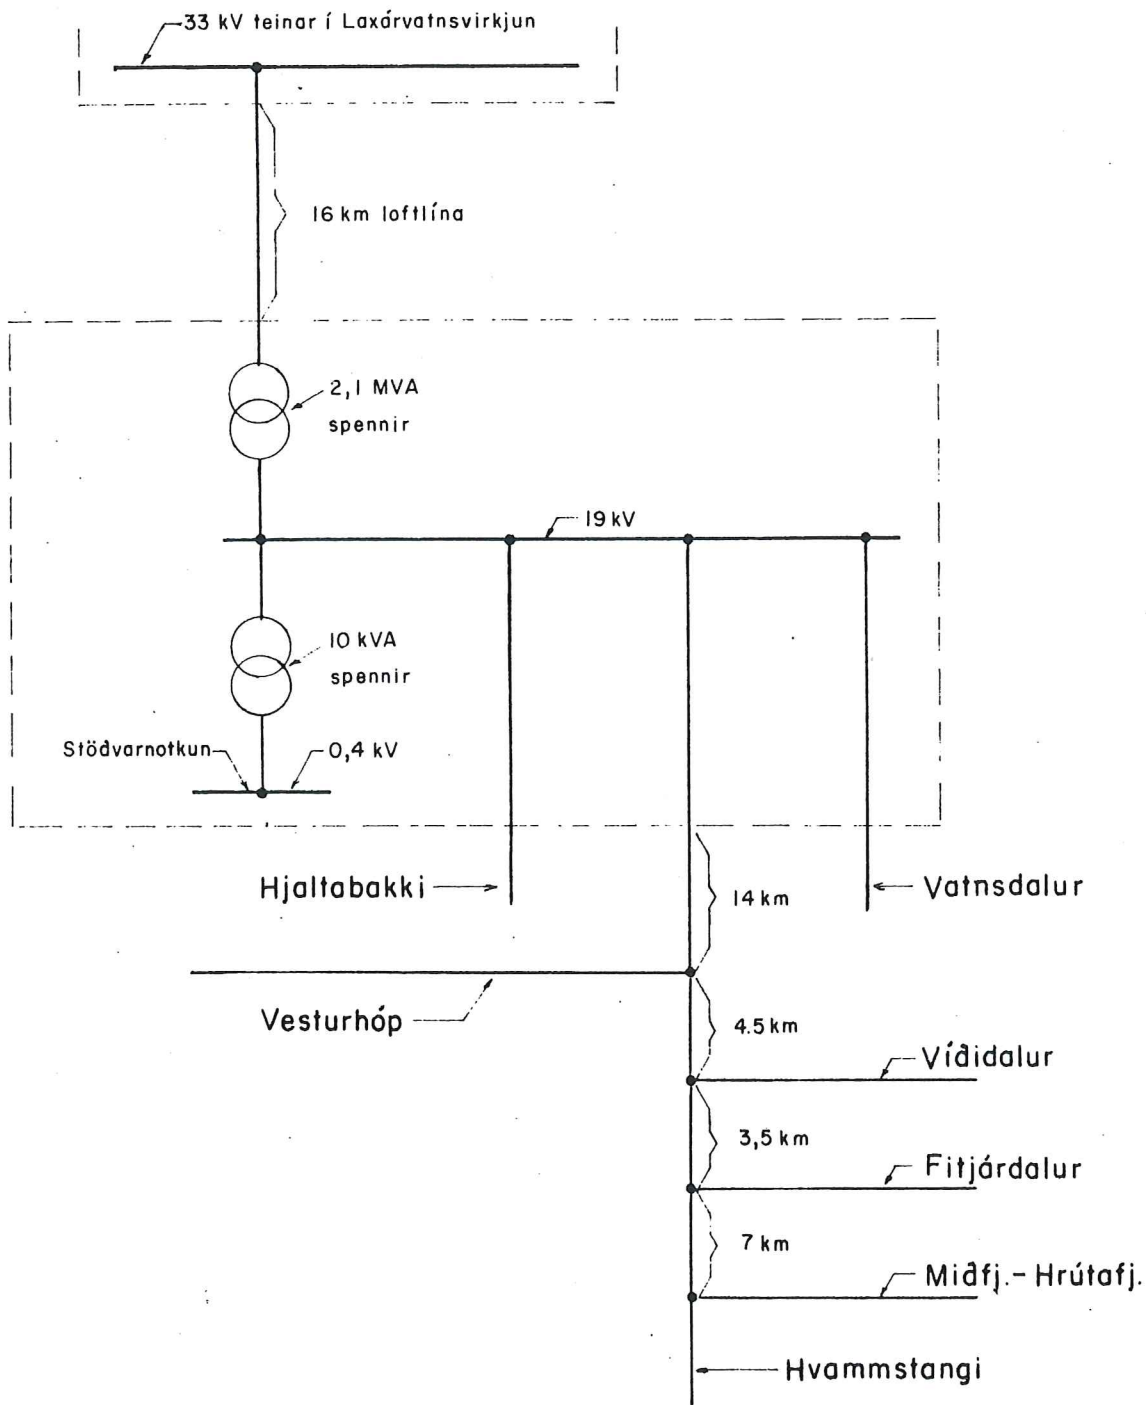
33 kV teinar í Laxárvatnsvirkjun

16 km loftlína

2,1 MVA spennir

19 kV

10 kVA spennir

Stödvarnotkun

0,4 kV

Hjaltabakki

14 km

Vatnsdalur

Vesturhóp

4.5 km

Vídidalur

3,5 km

Fitjárdalur

7 km

Midfj.- Hrútafj.

Hvammstangi